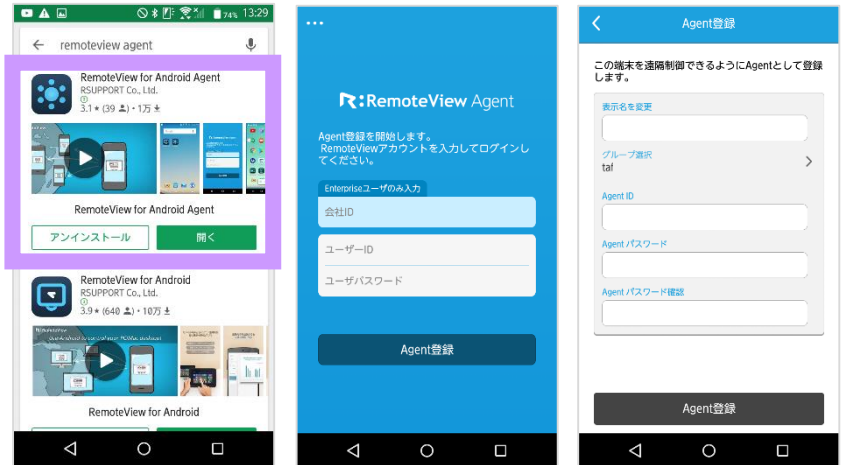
74% 13:29

remoteview agent

RemoteView for Android Agent
RSUPPORT Co., Ltd.
3.1 ★ (39) • 1万

RemoteView for Android Agent

アンインストール

開く

RemoteView for Android
RSUPPORT Co., Ltd.
3.9 ★ (640) • 10万

RemoteView for Android

...

R:RemoteView Agent

Agent登録を開始します。
RemoteViewアカウントを入力してログインしてください。

Enterpriseユーザのみ入力

会社ID

ユーザーID

ユーザパスワード

Agent登録

Agent登録

この端末を遠隔制御できるようにAgentとして登録します。

表示名を変更

グループ選択
taf

Agent ID

Agent パスワード

Agent パスワード確認

Agent登録